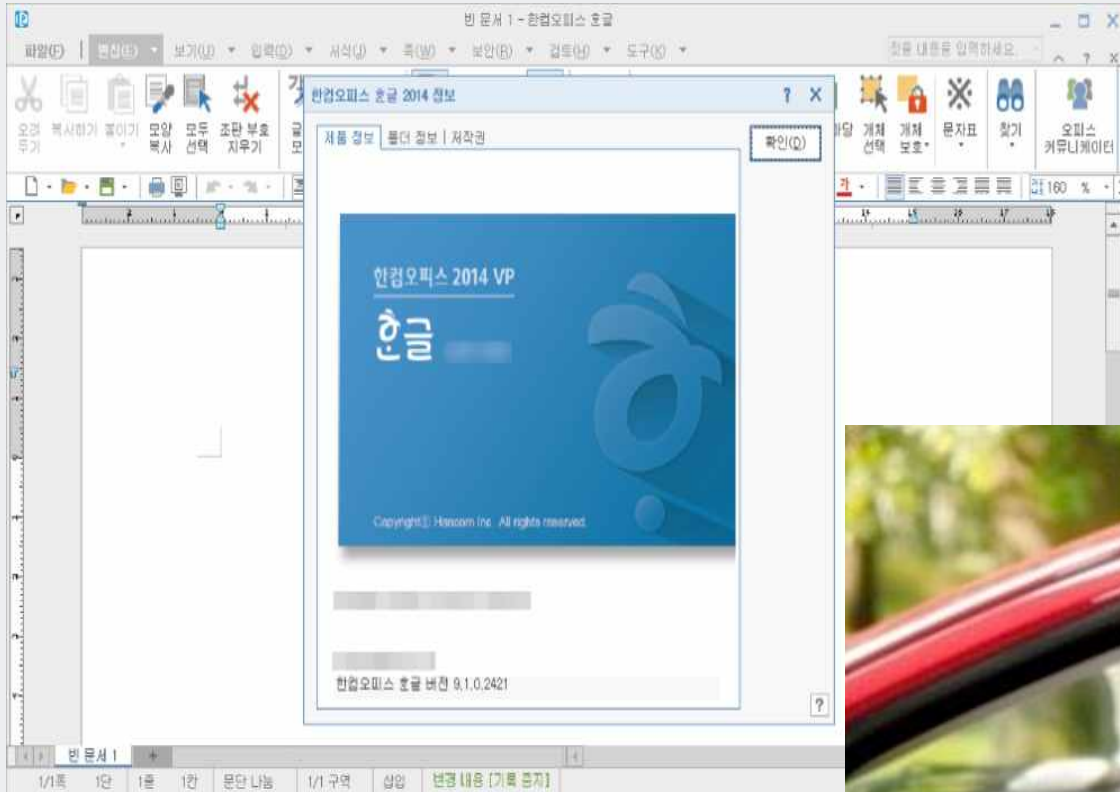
빈 문서 1 - 한컴오피스 한글

파일(F) | 편집(E) ▾ 보기(U) ▾ 입력(D) ▾ 서식(J) ▾ 쪽(W) ▾ 보안(R) ▾ 검토(H) ▾ 도구(K) ▾

찾을 내용을 입력하세요.

오려 두기 복사하기 붙이기 모양 복사 모두 선택 조판 부호 지우기

개체 선택 개체 보호 문자표 찾기 오피스 커뮤니케이터

160 %

한컴오피스 한글 2014 정보 ? X

제품 정보 | 폴더 정보 | 저작권

확인(O)

한컴오피스 2014 VP

한글 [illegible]

Copyright Ⓒ Hancom Inc. All rights reserved.

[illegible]

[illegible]

한컴오피스 한글 버전 9.1.0.2421

?

빈 문서 1

1/1쪽 1단 1줄 1칸 문단 나눔 1/1 구역 삽입 변경 내용 [기록 중지]